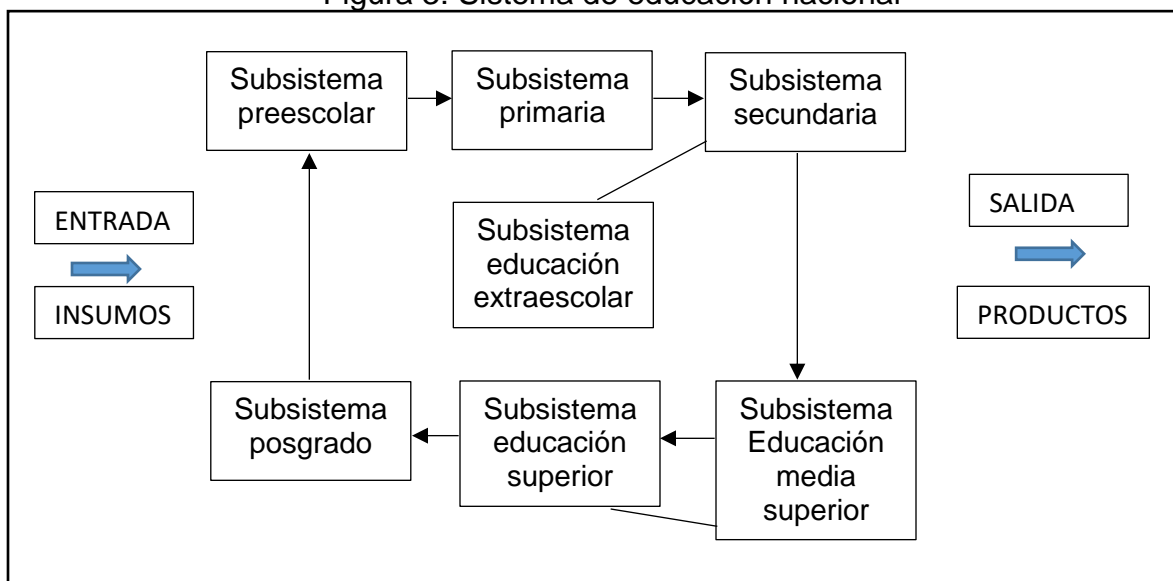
Figura 3. Sistema de educación nacional

Subsistema preescolar

Subsistema primaria

Subsistema secundaria

ENTRADA

INSUMOS

Subsistema educación extraescolar

SALIDA

PRODUCTOS

Subsistema posgrado

Subsistema educación superior

Subsistema Educación media superior